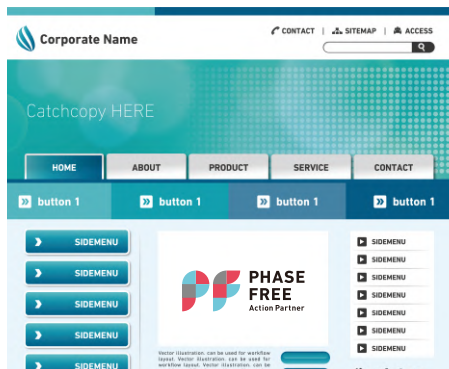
Corporate Name

CONTACT | SITEMAP | ACCESS

Catchcopy HERE

HOME
ABOUT
PRODUCT
SERVICE
CONTACT

button 1
button 1
button 1
button 1

SIDEMENU
SIDEMENU
SIDEMENU
SIDEMENU
SIDEMENU

PF
PHASE FREE
Action Partner

Vector illustration. can be used for workflow layout. Vector illustration. can be used for workflow layout. Vector illustration. can be

SIDEMENU
SIDEMENU
SIDEMENU
SIDEMENU
SIDEMENU
SIDEMENU
SIDEMENU